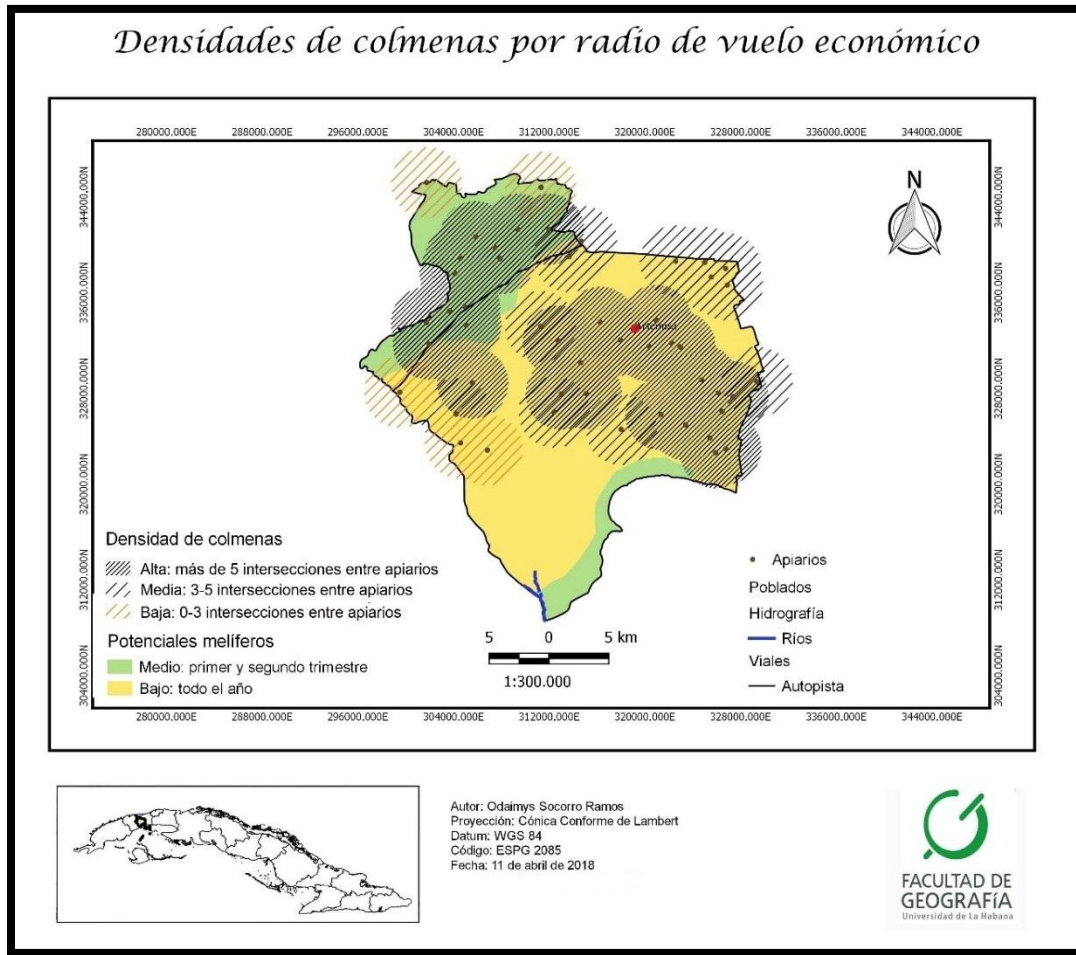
Densidades de colmenas por radio de vuelo económico

280000.000E 288000.000E 296000.000E 304000.000E 312000.000E 320000.000E 328000.000E 336000.000E 344000.000E

344000.000N 336000.000N 328000.000N 320000.000N 312000.000N 304000.000N

N

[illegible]

Densidad de colmenas
Alta: más de 5 intersecciones entre apiarios
Media: 3-5 intersecciones entre apiarios
Baja: 0-3 intersecciones entre apiarios

Potenciales melíferos
Medio: primer y segundo trimestre
Bajo: todo el año

5 0 5 km
1:300.000

• Apiarios
Poblados
Hidrografía
Ríos
Viales
Autopista

280000.000E 288000.000E 296000.000E 304000.000E 312000.000E 320000.000E 328000.000E 336000.000E 344000.000E

344000.000N 336000.000N 328000.000N 320000.000N 312000.000N 304000.000N

Autor: Odaimys Socorro Ramos
Proyección: Cónica Conforme de Lambert
Datum: WGS 84
Código: ESPG 2085
Fecha: 11 de abril de 2018

FACULTAD DE GEOGRAFÍA
Universidad de La Habana